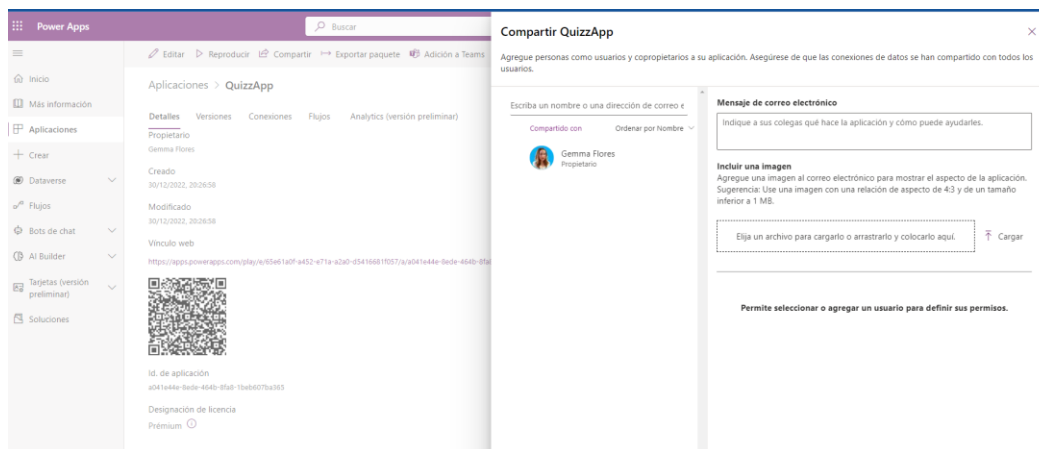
Power Apps

Buscar

Editar Reproducir Compartir Exportar paquete Adición a Teams

Inicio
Más información
Aplicaciones
Crear
Dataverse
Flujos
Bots de chat
AI Builder
Tarjetas (versión preliminar)
Soluciones

Aplicaciones > QuizzApp

Detalles Versiones Conexiones Flujos Analytics (versión preliminar)

Propietario
Gemma Flores

Creado
30/12/2022, 20:26:58

Modificado
30/12/2022, 20:26:58

Vínculo web
https://apps.powerapps.com/play/e/65e61a0f-a452-e71a-a2a0-d5416681f057/a/a041e44e-8ede-464b-8fa

Id. de aplicación
a041e44e-8ede-464b-8fa8-1beb607ba365

Designación de licencia
Prémium

Compartir QuizzApp

Agregue personas como usuarios y copropietarios a su aplicación. Asegúrese de que las conexiones de datos se han compartido con todos los usuarios.

Escriba un nombre o una dirección de correo e

Compartido con Ordenar por Nombre

Gemma Flores
Propietario

Mensaje de correo electrónico

Indique a sus colegas qué hace la aplicación y cómo puede ayudarles.

Incluir una imagen
Agregue una imagen al correo electrónico para mostrar el aspecto de la aplicación. Sugerencia: Use una imagen con una relación de aspecto de 4:3 y de un tamaño inferior a 1 MB.

Elija un archivo para cargarlo o arrastrarlo y colocarlo aquí.

Cargar

Permite seleccionar o agregar un usuario para definir sus permisos.